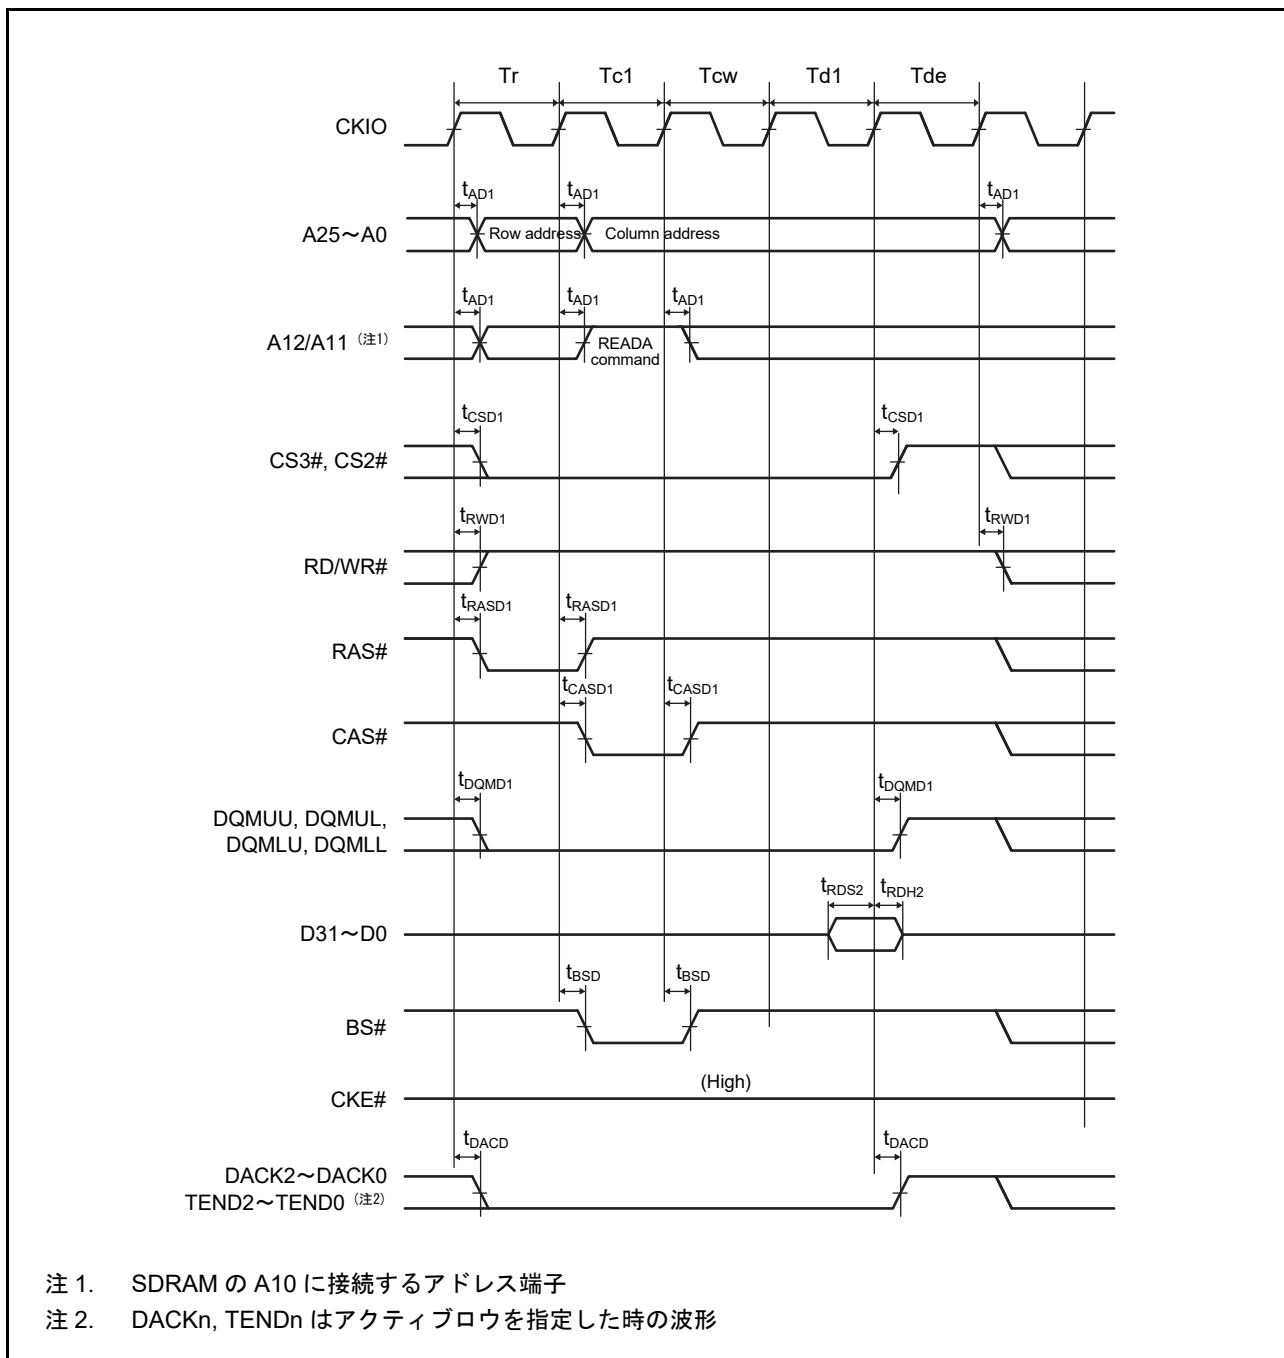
Tr Tc1 Tcw Td1 Tde

CKIO

$t_{AD1}$ $t_{AD1}$ $t_{AD1}$

A25～A0 Row address Column address

$t_{AD1}$ $t_{AD1}$ $t_{AD1}$

A12/A11（注1） READA command

$t_{CSD1}$ $t_{CSD1}$

CS3#, CS2#

$t_{RWD1}$ $t_{RWD1}$

RD/WR#

$t_{RASD1}$ $t_{RASD1}$

RAS#

$t_{CASD1}$ $t_{CASD1}$

CAS#

$t_{DQMD1}$ $t_{DQMD1}$

DQMUU, DQMUL, DQMLU, DQMLL

$t_{RDS2}$ $t_{RDH2}$

D31～D0

$t_{BSD}$ $t_{BSD}$

BS#

CKE# (High)

$t_{DACD}$ $t_{DACD}$

DACK2～DACK0 TEND2～TEND0（注2）

注 1. SDRAM の A10 に接続するアドレス端子

注 2. DACKn, TENDn はアクティブロウを指定した時の波形